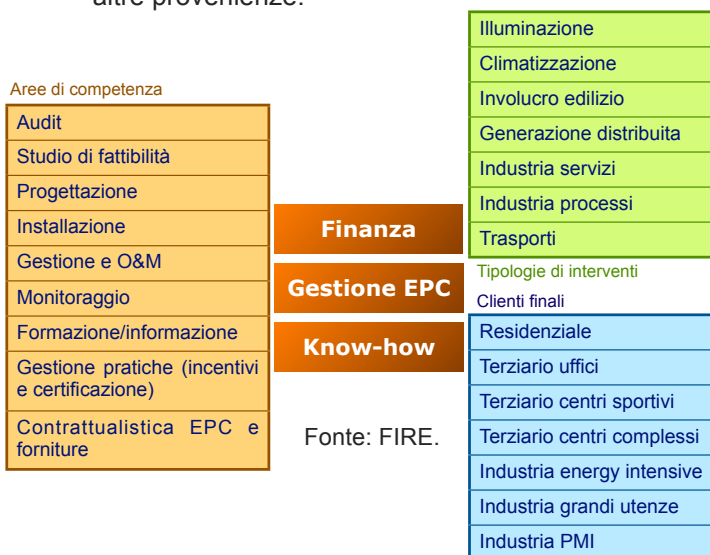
altre provenienze.

Aree di competenza

Audit
Studio di fattibilità
Progettazione
Installazione
Gestione e O&M
Monitoraggio
Formazione/informazione
Gestione pratiche (incentivi e certificazione)
Contrattualistica EPC e forniture

Finanza
Gestione EPC
Know-how

Fonte: FIRE.

Illuminazione
Climatizzazione
Involucro edilizio
Generazione distribuita
Industria servizi
Industria processi
Trasporti

Tipologie di interventi

Clienti finali

Residenziale
Terziario uffici
Terziario centri sportivi
Terziario centri complessi
Industria energy intensive
Industria grandi utenze
Industria PMI